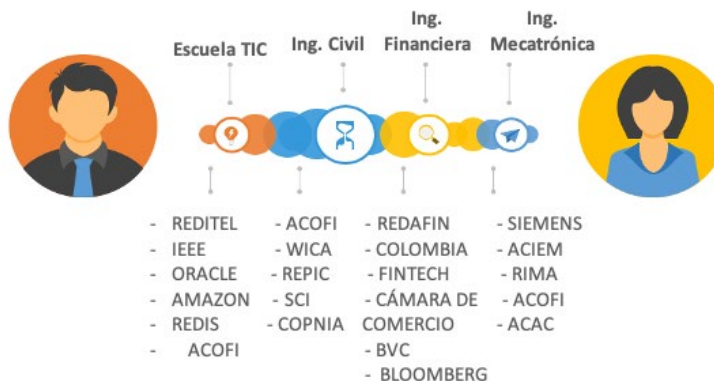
Escuela TIC

Ing. Civil

Ing. Financiera

Ing. Mecatrónica

- REDITEL
- IEEE
- ORACLE
- AMAZON
- REDIS
- ACOFI

- ACOFI
- WICA
- REPIC
- SCI
- COPNIA

- REDAFIN
- COLOMBIA
- FINTECH
- CÁMARA DE COMERCIO
- BVC
- BLOOMBERG

- SIEMENS
- ACIEM
- RIMA
- ACOFI
- ACAC